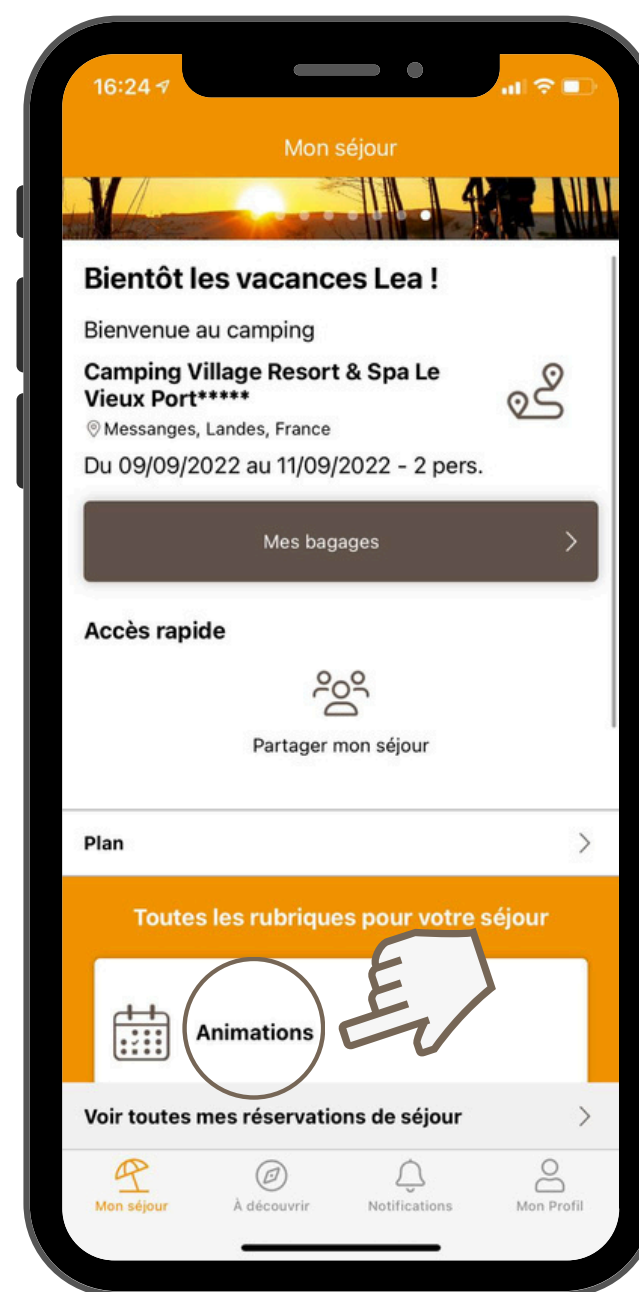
16:24

Mon séjour

Bientôt les vacances Lea !

Bienvenue au camping

Camping Village Resort & Spa Le Vieux Port*****

Messanges, Landes, France

Du 09/09/2022 au 11/09/2022 - 2 pers.

Mes bagages

Accès rapide

Partager mon séjour

Plan

Toutes les rubriques pour votre séjour

Animations

Voir toutes mes réservations de séjour

Mon séjour
À découvrir
Notifications
Mon Profil